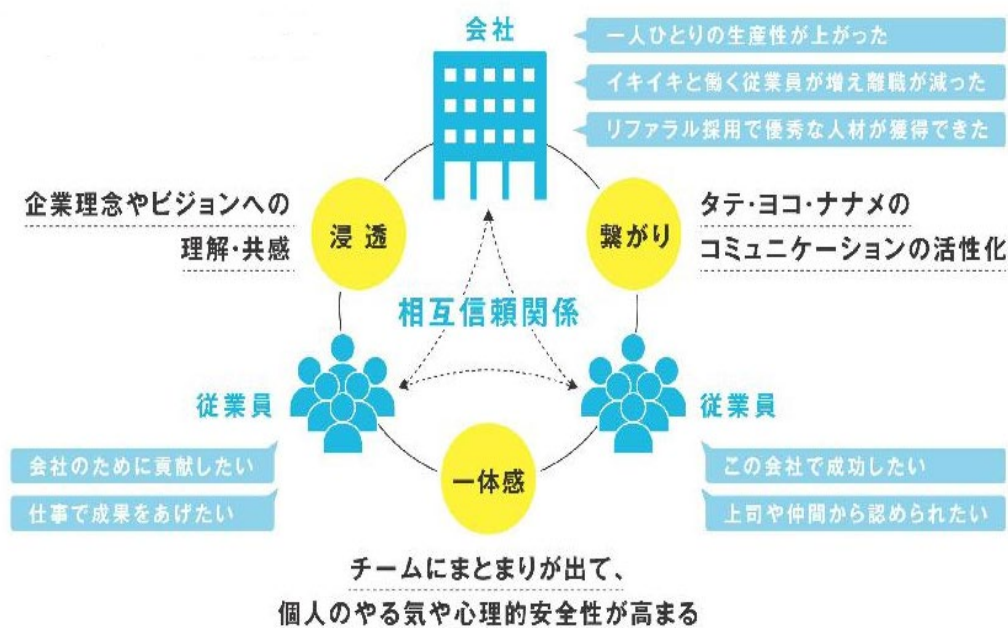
会社

一人ひとりの生産性が上がった

イキイキと働く従業員が増え離職が減った

リファラル採用で優秀な人材が獲得できた

企業理念やビジョンへの理解・共感

浸透

繋がり

タテ・ヨコ・ナナメのコミュニケーションの活性化

相互信頼関係

従業員

従業員

会社のために貢献したい

仕事で成果をあげたい

一体感

この会社で成功したい

上司や仲間から認められたい

チームにまとまりが出て、個人のやる気や心理的安全性が高まる